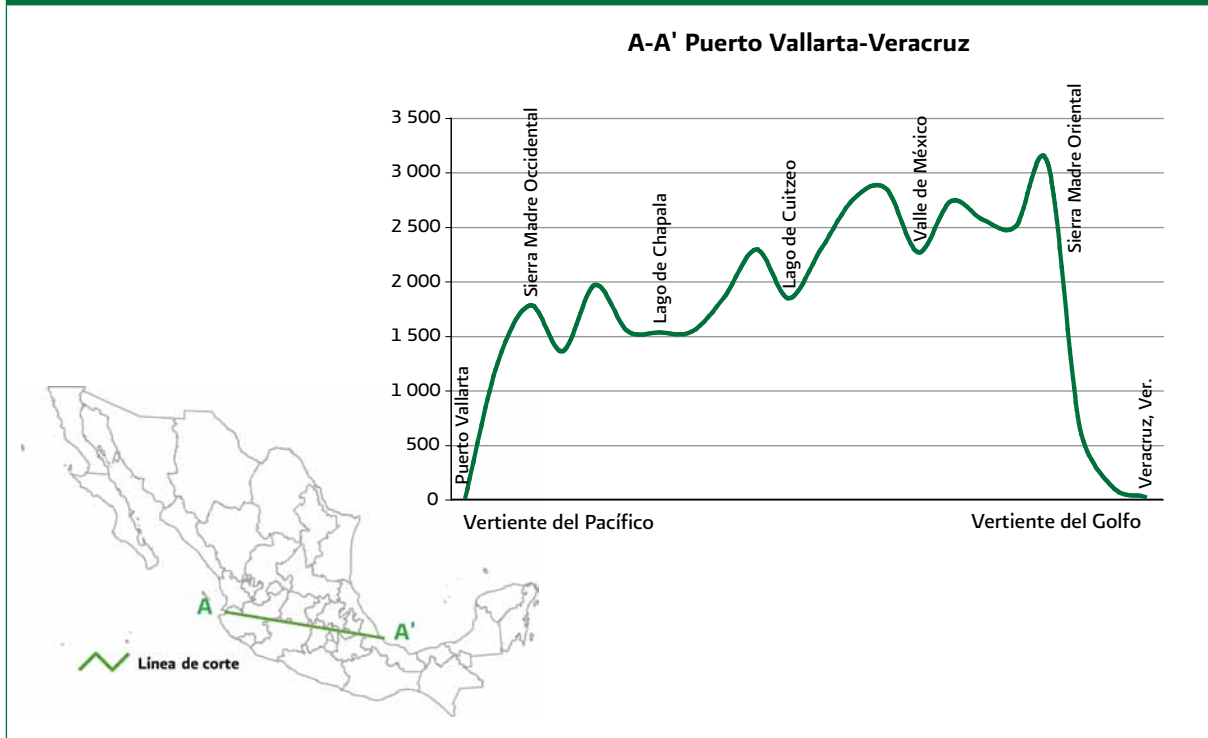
A-A' Puerto Vallarta-Veracruz

3 500
3 000
2 500
2 000
1 500
1 000
500
0

Puerto Vallarta
Sierra Madre Occidental
Lago de Chapala
Lago de Cuitzeo
Valle de México
Sierra Madre Oriental
Veracruz, Ver.

Vertiente del Pacífico
Vertiente del Golfo

A
A'
Línea de corte